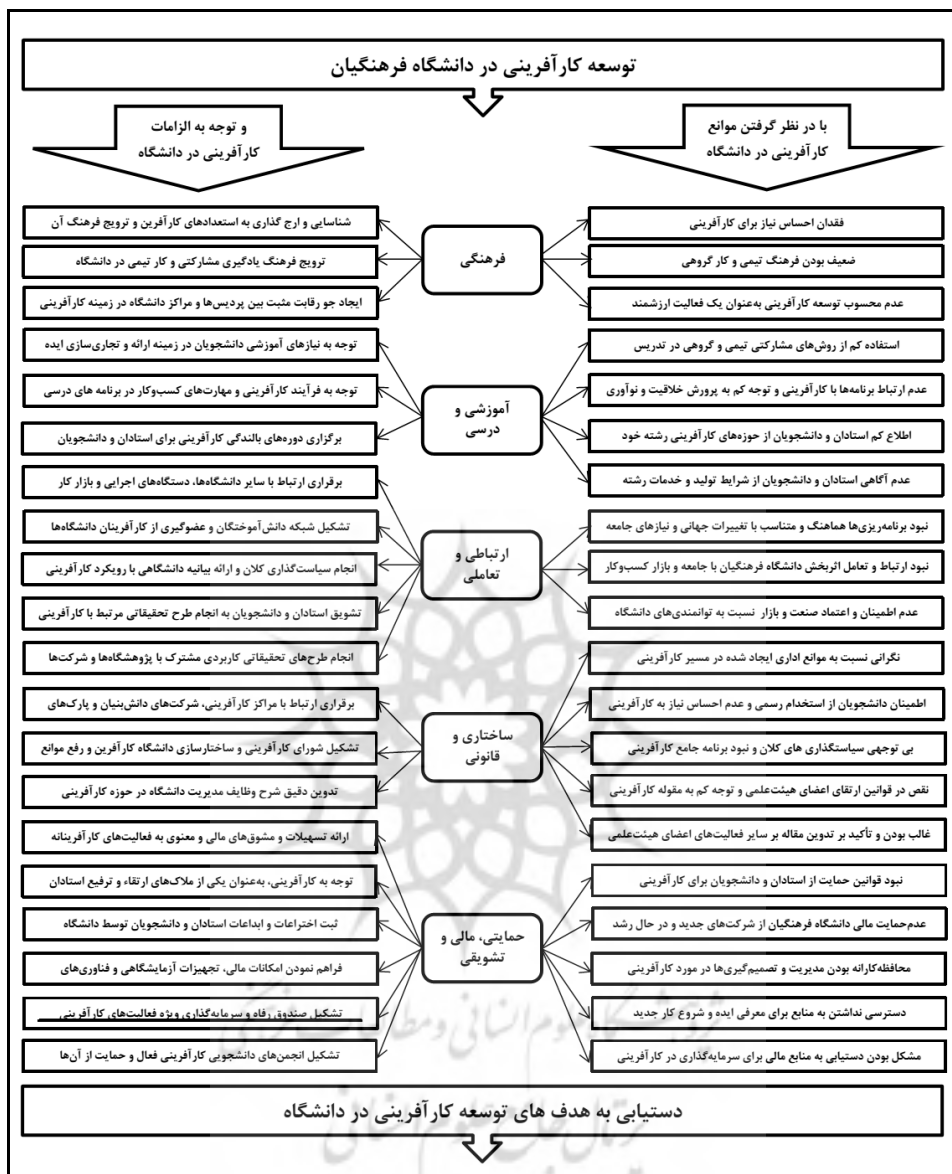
توسعه کارآفرینی در دانشگاه فرهنگیان

با در نظر گرفتن موانع کارآفرینی در دانشگاه

و توجه به الزامات کارآفرینی در دانشگاه

فرهنگی

فقدان احساس نیاز برای کارآفرینی
ضعیف بودن فرهنگ تیمی و کار گروهی
عدم محسوب توسعه کارآفرینی به‌عنوان یک فعالیت ارزشمند

شناسایی و ارج گذاری به استعدادهای کارآفرین و ترویج فرهنگ آن
ترویج فرهنگ یادگیری مشارکتی و کار تیمی در دانشگاه
ایجاد جو رقابت مثبت بین پردیس‌ها و مراکز دانشگاه در زمینه کارآفرینی

آموزشی و درسی

استفاده کم از روش‌های مشارکتی تیمی و گروهی در تدریس
عدم ارتباط برنامه‌ها با کارآفرینی و توجه کم به پرورش خلاقیت و نوآوری
اطلاع کم استادان و دانشجویان از حوزه‌های کارآفرینی رشته خود
عدم آگاهی استادان و دانشجویان از شرایط تولید و خدمات رشته

توجه به نیازهای آموزشی دانشجویان در زمینه ارائه و تجاری‌سازی ایده
توجه به فرآیند کارآفرینی و مهارت‌های کسب‌وکار در برنامه های درسی
برگزاری دوره‌های بالندگی کارآفرینی برای استادان و دانشجویان

ارتباطی و تعاملی

نبود برنامه‌ریزی‌ها هماهنگ و متناسب با تغییرات جهانی و نیازهای جامعه
نبود ارتباط و تعامل اثربخش دانشگاه فرهنگیان با جامعه و بازار کسب‌وکار
عدم اطمینان و اعتماد صنعت و بازار نسبت به توانمندی‌های دانشگاه

برقراری ارتباط با سایر دانشگاه‌ها، دستگاه‌های اجرایی و بازار کار
تشکیل شبکه دانش‌آموختگان و عضوگیری از کارآفرینان دانشگاه‌ها
انجام سیاست‌گذاری کلان و ارائه بیانیه دانشگاهی با رویکرد کارآفرینی
تشویق استادان و دانشجویان به انجام طرح تحقیقاتی مرتبط با کارآفرینی
انجام طرح‌های تحقیقاتی کاربردی مشترک با پژوهشگاه‌ها و شرکت‌ها

ساختاری و قانونی

نگرانی نسبت به موانع اداری ایجاد شده در مسیر کارآفرینی
اطمینان دانشجویان از استخدام رسمی و عدم احساس نیاز به کارآفرینی
بی توجهی سیاستگذاری های کلان و نبود برنامه جامع کارآفرینی
نقص در قوانین ارتقای اعضای هیئت‌علمی و توجه کم به مقوله کارآفرینی
غالب بودن و تأکید بر تدوین مقاله بر سایر فعالیت‌های اعضای هیئت‌علمی

برقراری ارتباط با مراکز کارآفرینی، شرکت‌های دانش‌بنیان و پارک‌های
تشکیل شورای کارآفرینی و ساختارسازی دانشگاه کارآفرین و رفع موانع
تدوین دقیق شرح وظایف مدیریت دانشگاه در حوزه کارآفرینی

حمایتی، مالی و تشویقی

نبود قوانین حمایت از استادان و دانشجویان برای کارآفرینی
عدم‌حمایت مالی دانشگاه فرهنگیان از شرکت‌های جدید و در حال رشد
محافظه‌کارانه بودن مدیریت و تصمیم‌گیری‌ها در مورد کارآفرینی
دسترسی نداشتن به منابع برای معرفی ایده و شروع کار جدید
مشکل بودن دستیابی به منابع مالی برای سرمایه‌گذاری در کارآفرینی

ارائه تسهیلات و مشوق‌های مالی و معنوی به فعالیت‌های کارآفرینانه
توجه به کارآفرینی، به‌عنوان یکی از ملاک‌های ارتقاء و ترفیع استادان
ثبت اختراعات و ابداعات استادان و دانشجویان توسط دانشگاه
فراهم نمودن امکانات مالی، تجهیزات آزمایشگاهی و فناوری‌های
تشکیل صندوق رفاه و سرمایه‌گذاری ویژه فعالیت‌های کارآفرینی
تشکیل انجمن‌های دانشجویی کارآفرینی فعال و حمایت از آن‌ها

دستیابی به هدف های توسعه کارآفرینی در دانشگاه